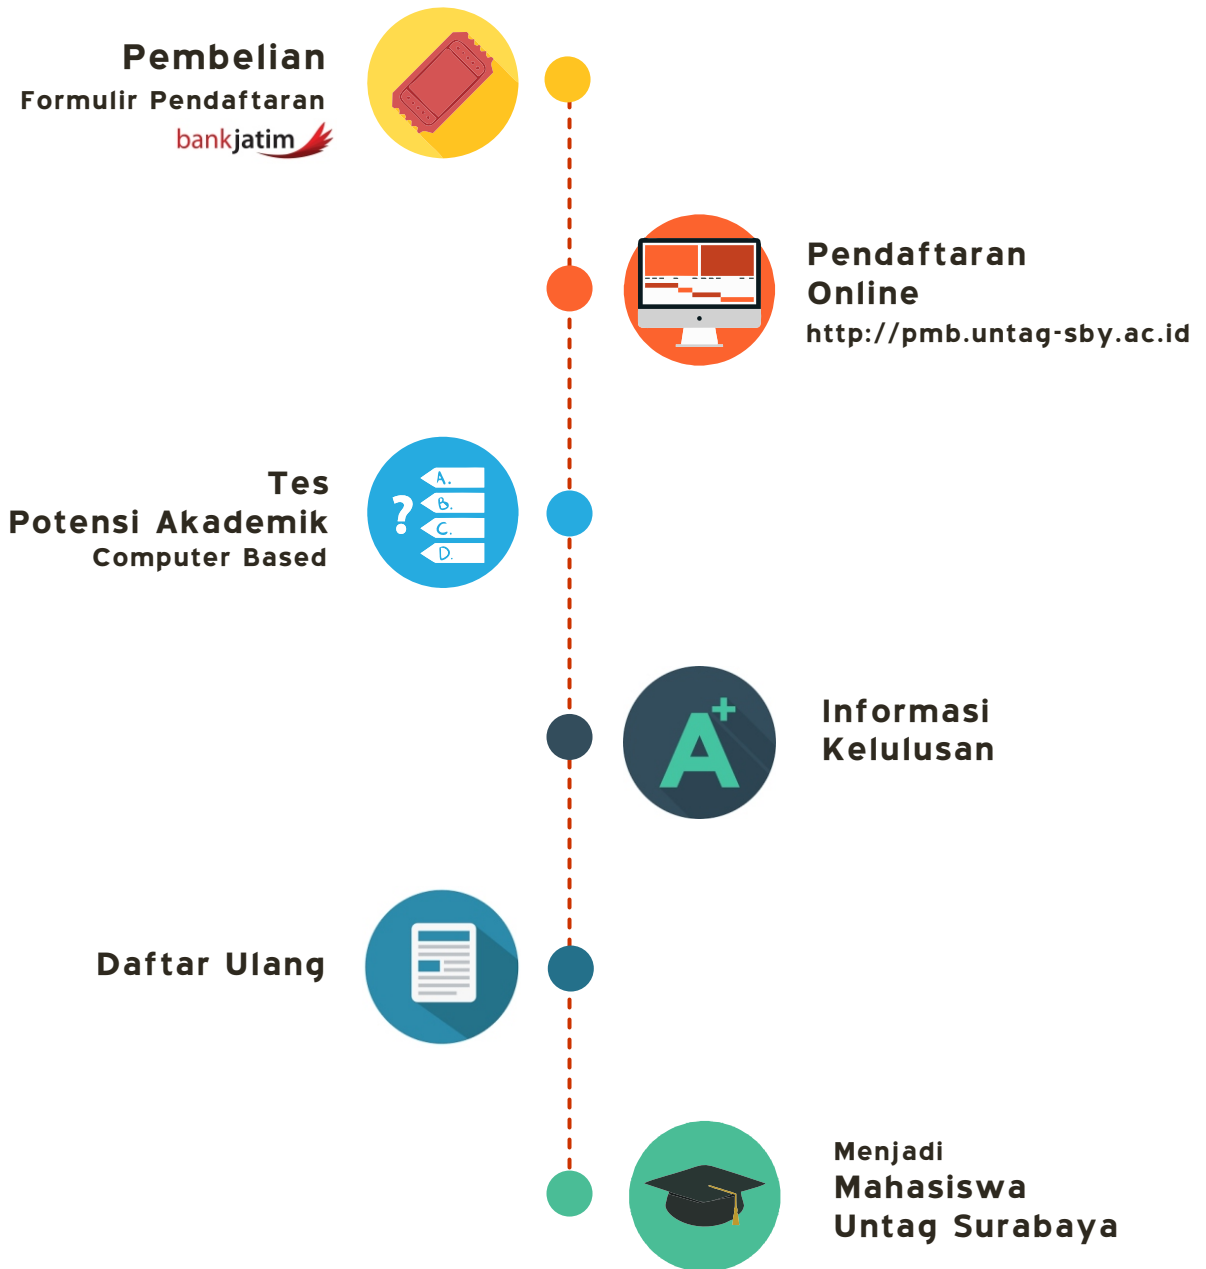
Pembelian
Formulir Pendaftaran
bankjatim

Pendaftaran
Online
http://pmb.untag-sby.ac.id

Tes
Potensi Akademik
Computer Based

?
A.
B.
C.
D.

Informasi
Kelulusan

A+

Daftar Ulang

Menjadi
Mahasiswa
Untag Surabaya